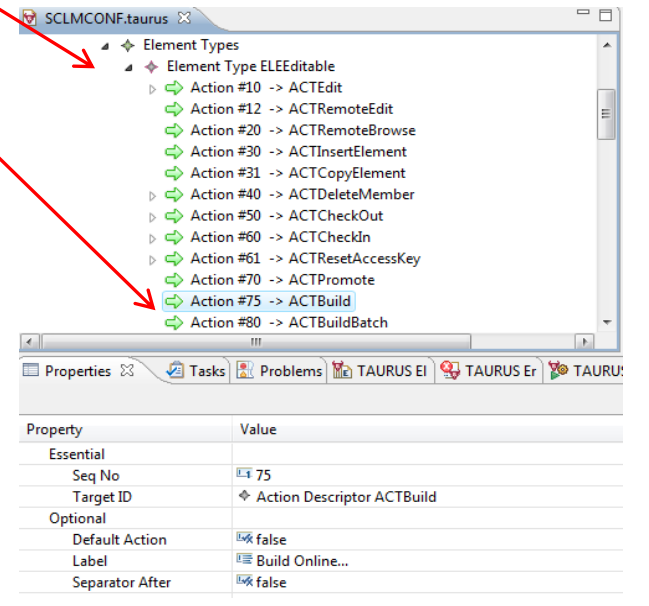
SCLMCONF.taurus ✕

Element Types
Element Type ELEEditable
Action #10 -> ACTEdit
Action #12 -> ACTRemoteEdit
Action #20 -> ACTRemoteBrowse
Action #30 -> ACTInsertElement
Action #31 -> ACTCopyElement
Action #40 -> ACTDeleteMember
Action #50 -> ACTCheckOut
Action #60 -> ACTCheckIn
Action #61 -> ACTResetAccessKey
Action #70 -> ACTPromote
Action #75 -> ACTBuild
Action #80 -> ACTBuildBatch

Properties ✕ | Tasks | Problems | TAURUS El | TAURUS Er | TAURUS

| Property | Value |
|---|---|
| Essential | |
| Seq No | 75 |
| Target ID | Action Descriptor ACTBuild |
| Optional | |
| Default Action | false |
| Label | Build Online... |
| Separator After | false |